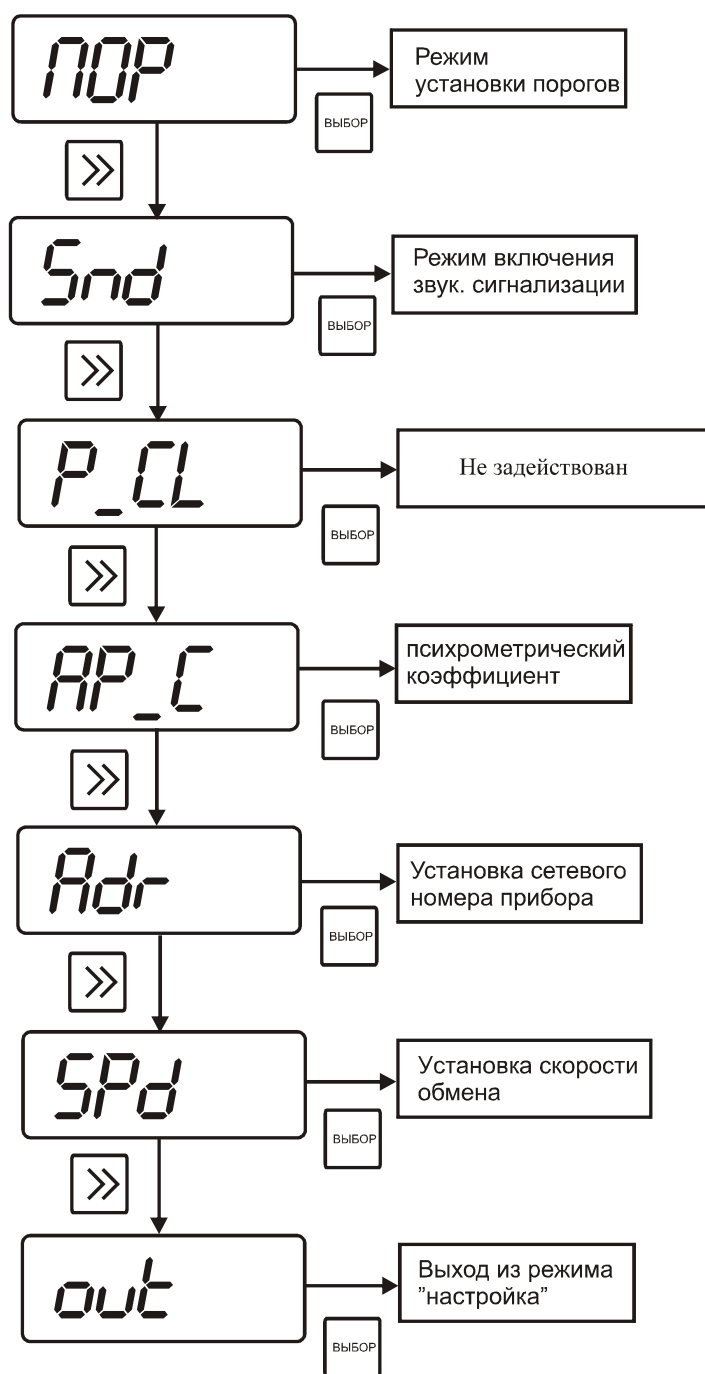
ПОР

Режим установки порогов

ВЫБОР

»

Snd

Режим включения звук. сигнализации

ВЫБОР

»

P_CL

Не задействован

ВЫБОР

»

AP_C

психрометрический коэффициент

ВЫБОР

»

Adr

Установка сетевого номера прибора

ВЫБОР

»

SPd

Установка скорости обмена

ВЫБОР

»

out

Выход из режима "настройка"

ВЫБОР